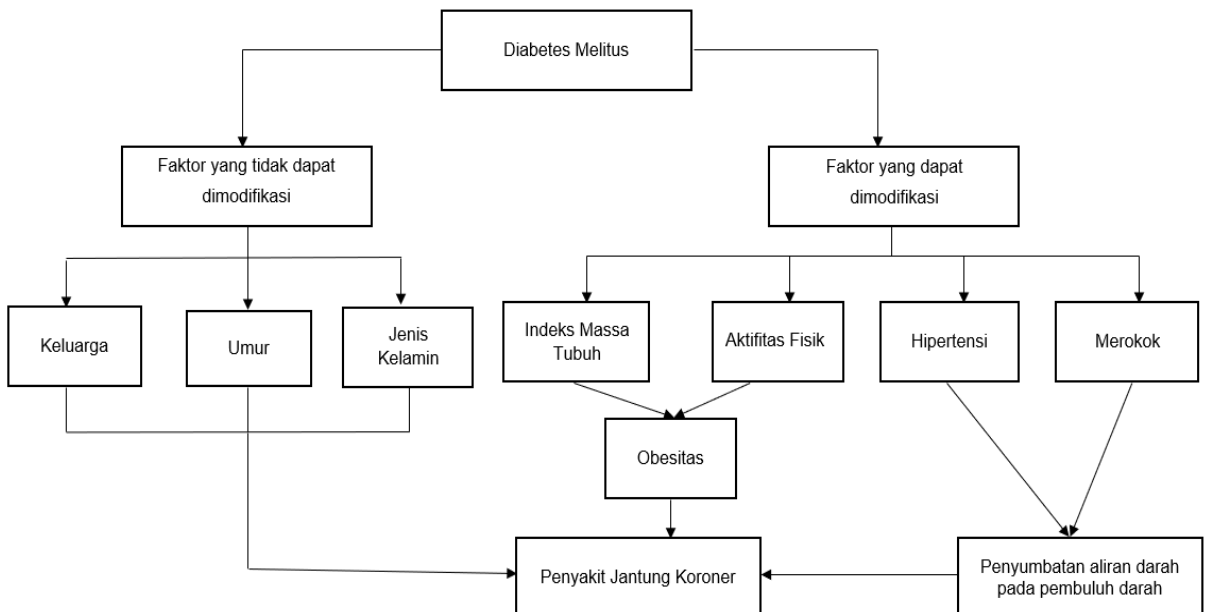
Diabetes Melitus

Faktor yang tidak dapat dimodifikasi

Faktor yang dapat dimodifikasi

Keluarga

Umur

Jenis Kelamin

Indeks Massa Tubuh

Aktifitas Fisik

Hipertensi

Merokok

Obesitas

Penyakit Jantung Koroner

Penyumbatan aliran darah pada pembuluh darah